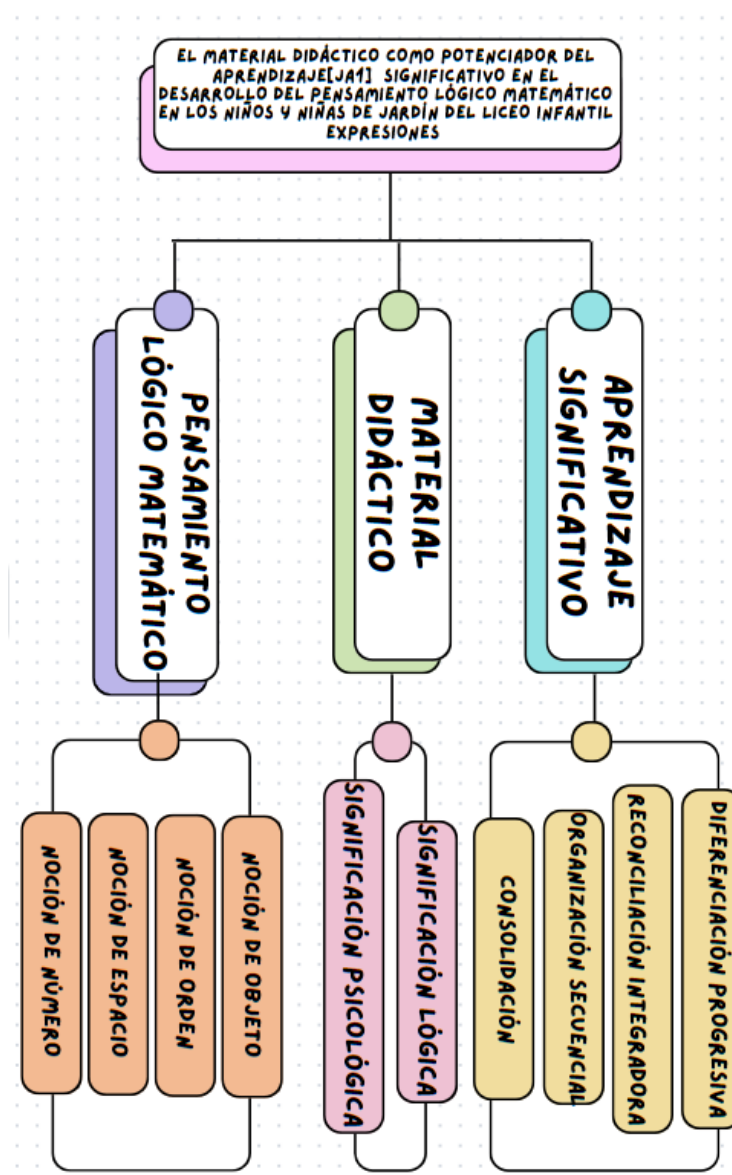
EL MATERIAL DIDÁCTICO COMO POTENCIADOR DEL APRENDIZAJE[JA1] SIGNIFICATIVO EN EL DESARROLLO DEL PENSAMIENTO LÓGICO MATEMÁTICO EN LOS NIÑOS Y NIÑAS DE JARDÍN DEL LICEO INFANTIL EXPRESIONES

PENSAMIENTO LÓGICO MATEMÁTICO

MATERIAL DIDÁCTICO

APRENDIZAJE SIGNIFICATIVO

NOCIÓN DE NÚMERO

NOCIÓN DE ESPACIO

NOCIÓN DE ORDEN

NOCIÓN DE OBJETO

SIGNIFICACIÓN PSICOLÓGICA

SIGNIFICACIÓN LÓGICA

CONSOLIDACIÓN

ORGANIZACIÓN SECUENCIAL

RECONCILIACIÓN INTEGRADORA

DIFERENCIACIÓN PROGRESIVA